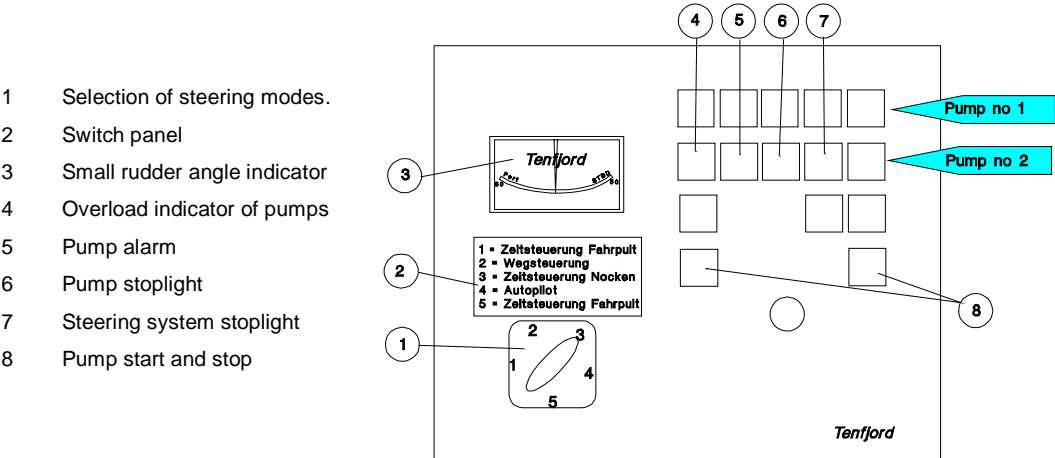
1 Selection of steering modes.
2 Switch panel
3 Small rudder angle indicator
4 Overload indicator of pumps
5 Pump alarm
6 Pump stoplight
7 Steering system stoplight
8 Pump start and stop

4 5 6 7

Pump no 1

Pump no 2

3

Tenfjord
Port STBD
50 50

2

1 = Zeitsteuerung Fahrpult
2 = Wegsteuerung
3 = Zeitsteuerung Nocken
4 = Autopilot
5 = Zeitsteuerung Fahrpult

1

2 3
1 4
5

8

Tenfjord